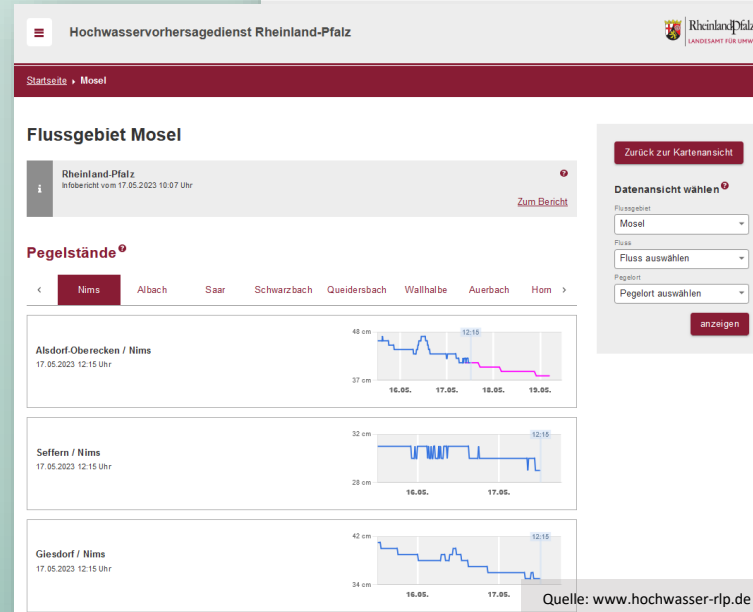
Hochwasservorhersagedienst Rheinland-Pfalz

RheinlandPfalz
LANDESAMT FÜR UMW

Startseite ▸ Mosel

Flussgebiet Mosel

Rheinland-Pfalz
Infobericht vom 17.05.2023 10:07 Uhr

Zum Bericht

Pegelstände

‹ Nims Albach Saar Schwarzbach Queidersbach Wallhalbe Auerbach Hom ›

Alsdorf-Oberecken / Nims
17.05.2023 12:15 Uhr

48 cm
37 cm
12:15
16.05. 17.05. 18.05. 19.05.

Seffern / Nims
17.05.2023 12:15 Uhr

32 cm
28 cm
12:15
16.05. 17.05.

Giesdorf / Nims
17.05.2023 12:15 Uhr

42 cm
34 cm
12:15
16.05. 17.05.

Zurück zur Kartenansicht

Datenansicht wählen

Flussgebiet
Mosel

Fluss
Fluss auswählen

Pegelort
Pegelort auswählen

anzeigen

Quelle: www.hochwasser-rlp.de